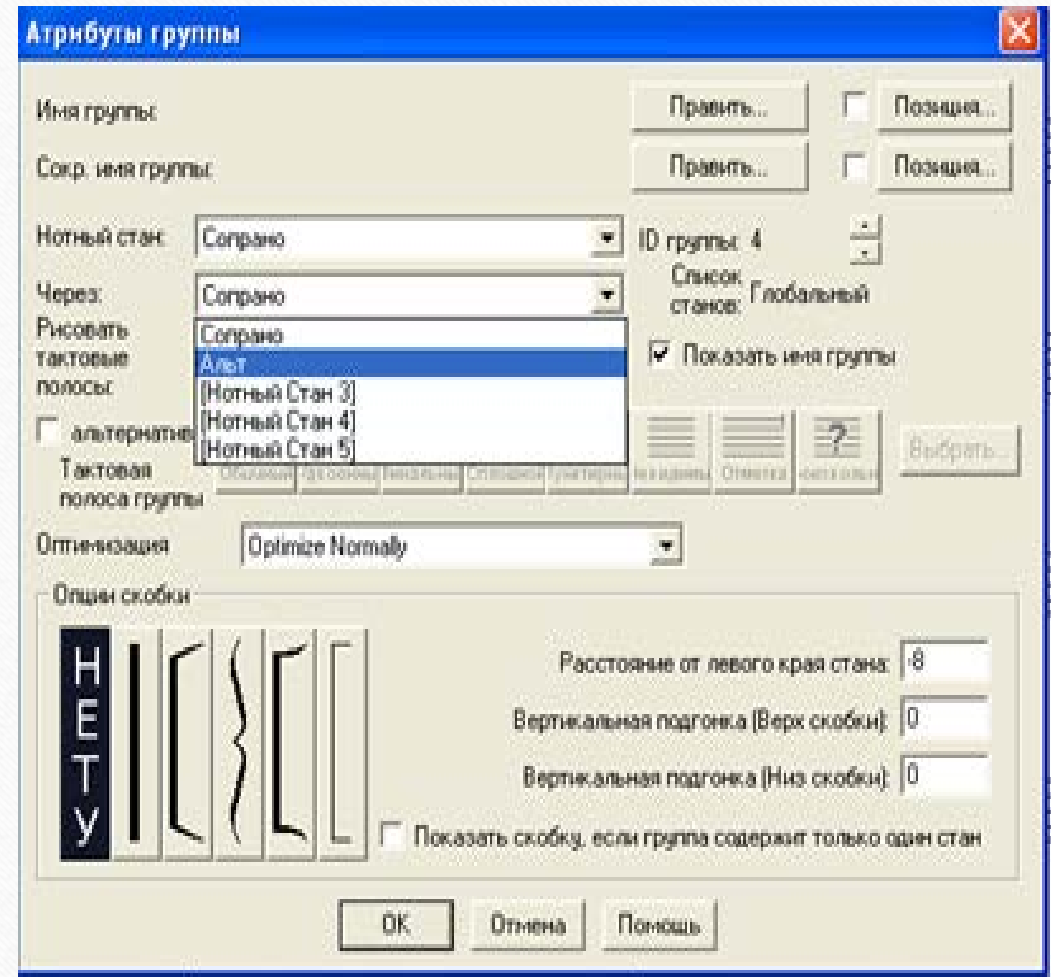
Атрибуты группы

Имя группы:
Править...
Позиция...

Сокр. имя группы:
Править...
Позиция...

Нотный стан: Сопрано
ID группы: 4

Через: Сопрано
Список станов: Глобальный

Рисовать тактовые полосы:
Сопрано
Альт
[Нотный Стан 3]
[Нотный Стан 4]
[Нотный Стан 5]

Показать имя группы

альтернатив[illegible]
Тактовая полоса группы
Обычные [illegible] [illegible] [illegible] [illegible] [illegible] Отметка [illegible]
Выбрать...

Оптимизация: Optimize Normally

Опции скобки
НЕТУ

Расстояние от левого края стана: -8
Вертикальная подгонка (Верх скобки): 0
Вертикальная подгонка (Низ скобки): 0

Показать скобку, если группа содержит только один стан

OK
Отмена
Помощь